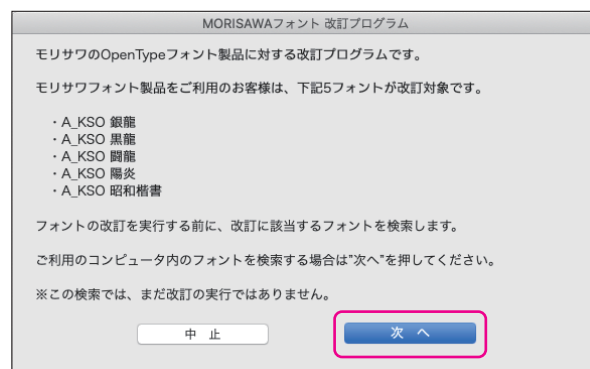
MORISAWAフォント 改訂プログラム

モリサワのOpenTypeフォント製品に対する改訂プログラムです。

モリサワフォント製品をご利用のお客様は、下記5フォントが改訂対象です。

・A_KSO 銀龍
・A_KSO 黒龍
・A_KSO 闘龍
・A_KSO 陽炎
・A_KSO 昭和楷書

フォントの改訂を実行する前に、改訂に該当するフォントを検索します。

ご利用のコンピュータ内のフォントを検索する場合は"次へ"を押してください。

※この検索では、まだ改訂の実行ではありません。

中 止

次 へ